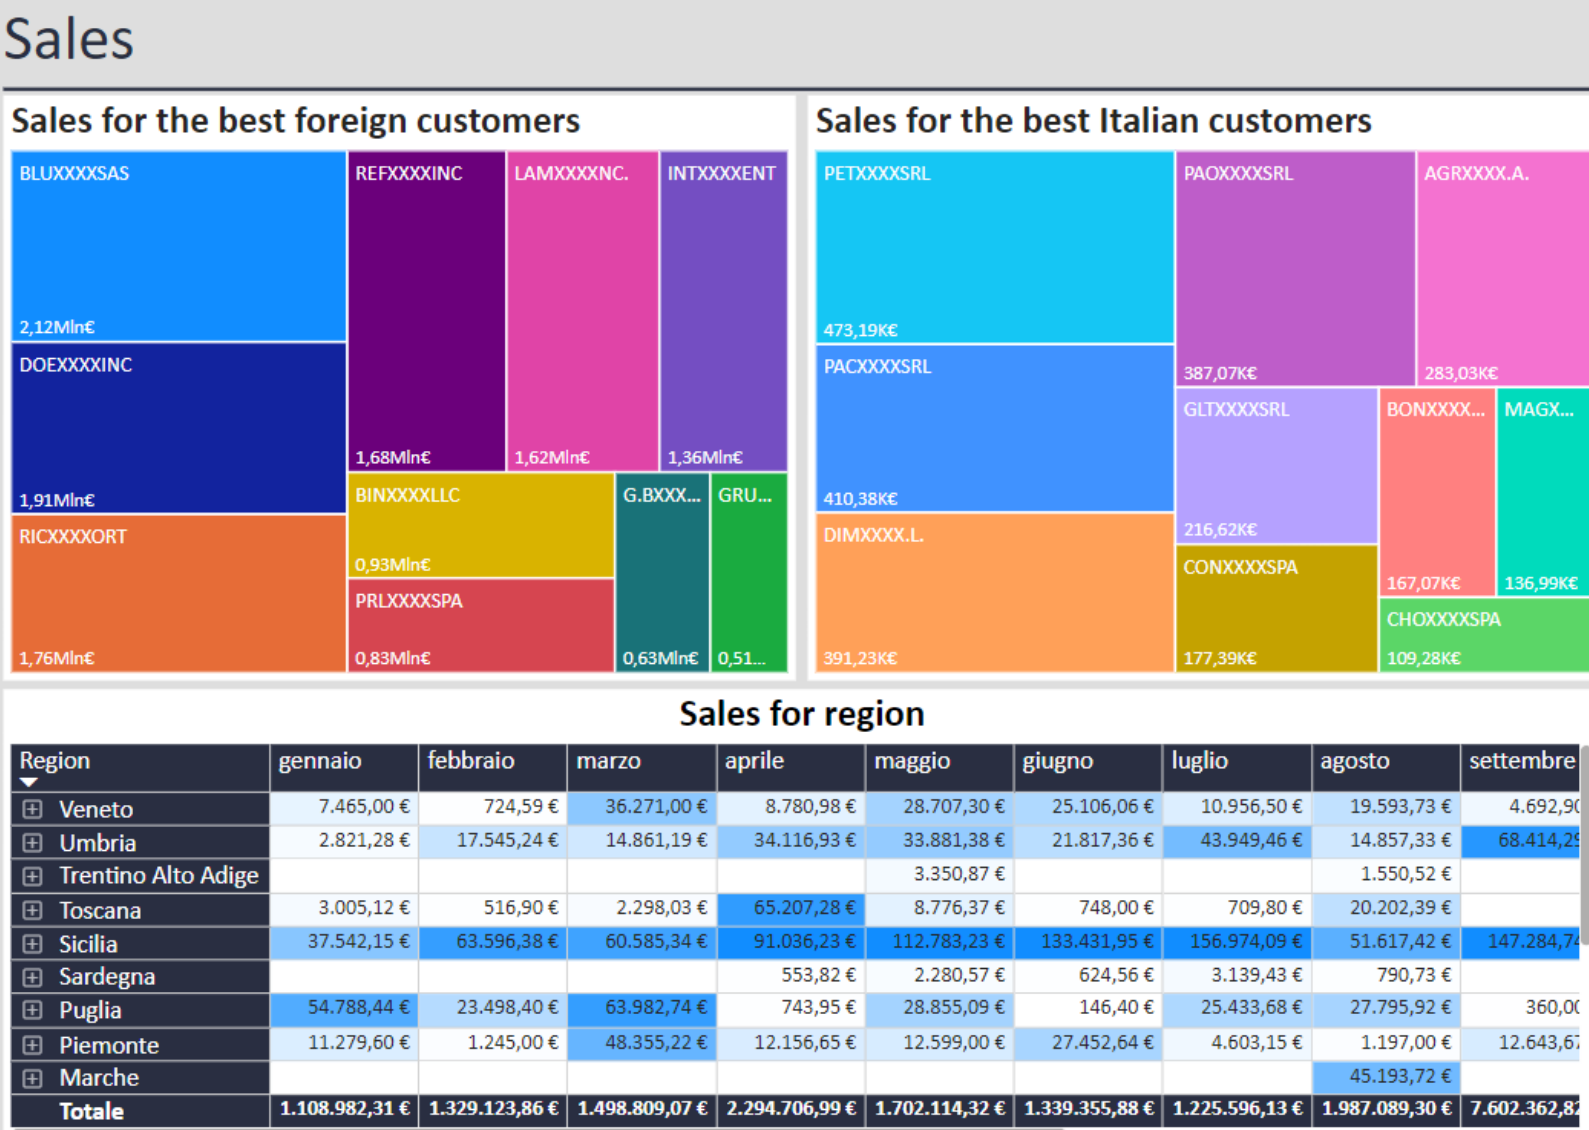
Sales

Sales for the best foreign customers

BLUXXXXSAS
2,12Mln€
DOEXXXXINC
1,91Mln€
RICXXXXORT
1,76Mln€
REFXXXXINC
1,68Mln€
LAMXXXXNC.
1,62Mln€
INTXXXXENT
1,36Mln€
BINXXXXLLC
0,93Mln€
PRLXXXXSPA
0,83Mln€
G.BXXX...
0,63Mln€
GRU...
0,51...

Sales for the best Italian customers

PETXXXXSRL
473,19K€
PACXXXXSRL
410,38K€
DIMXXXX.L.
391,23K€
PAOXXXXSRL
387,07K€
AGRXXXX.A.
283,03K€
GLTXXXXSRL
216,62K€
CONXXXXSPA
177,39K€
BONXXXX...
167,07K€
MAGX...
136,99K€
CHOXXXXSPA
109,28K€

Sales for region

| Region | gennaio | febbraio | marzo | aprile | maggio | giugno | luglio | agosto | settembre |
|---|---|---|---|---|---|---|---|---|---|
| Veneto | 7.465,00 € | 724,59 € | 36.271,00 € | 8.780,98 € | 28.707,30 € | 25.106,06 € | 10.956,50 € | 19.593,73 € | 4.692,9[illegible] |
| Umbria | 2.821,28 € | 17.545,24 € | 14.861,19 € | 34.116,93 € | 33.881,38 € | 21.817,36 € | 43.949,46 € | 14.857,33 € | 68.414,2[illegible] |
| Trentino Alto Adige | | | | | 3.350,87 € | | | 1.550,52 € | |
| Toscana | 3.005,12 € | 516,90 € | 2.298,03 € | 65.207,28 € | 8.776,37 € | 748,00 € | 709,80 € | 20.202,39 € | |
| Sicilia | 37.542,15 € | 63.596,38 € | 60.585,34 € | 91.036,23 € | 112.783,23 € | 133.431,95 € | 156.974,09 € | 51.617,42 € | 147.284,7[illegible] |
| Sardegna | | | | 553,82 € | 2.280,57 € | 624,56 € | 3.139,43 € | 790,73 € | |
| Puglia | 54.788,44 € | 23.498,40 € | 63.982,74 € | 743,95 € | 28.855,09 € | 146,40 € | 25.433,68 € | 27.795,92 € | 360,0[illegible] |
| Piemonte | 11.279,60 € | 1.245,00 € | 48.355,22 € | 12.156,65 € | 12.599,00 € | 27.452,64 € | 4.603,15 € | 1.197,00 € | 12.643,6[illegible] |
| Marche | | | | | | | | 45.193,72 € | |
| Totale | 1.108.982,31 € | 1.329.123,86 € | 1.498.809,07 € | 2.294.706,99 € | 1.702.114,32 € | 1.339.355,88 € | 1.225.596,13 € | 1.987.089,30 € | 7.602.362,8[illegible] |